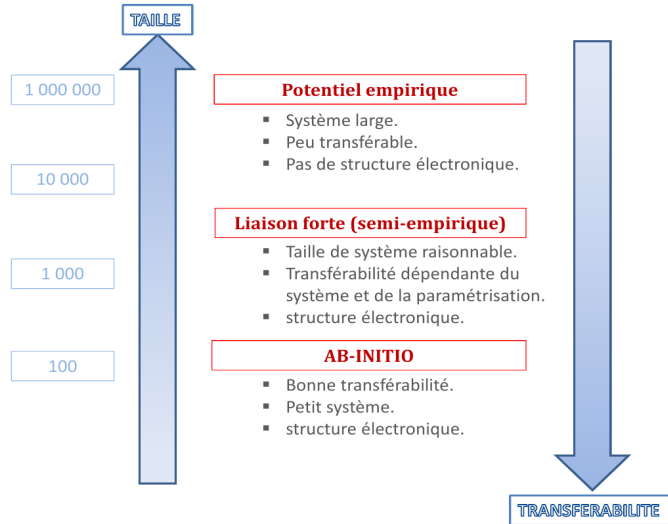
TAILLE

1 000 000

10 000

1 000

100

Potentiel empirique

- Système large.
- Peu transférable.
- Pas de structure électronique.

Liaison forte (semi-empirique)

- Taille de système raisonnable.
- Transférabilité dépendante du système et de la paramétrisation.
- structure électronique.

AB-INITIO

- Bonne transférabilité.
- Petit système.
- structure électronique.

TRANSFERABILITE